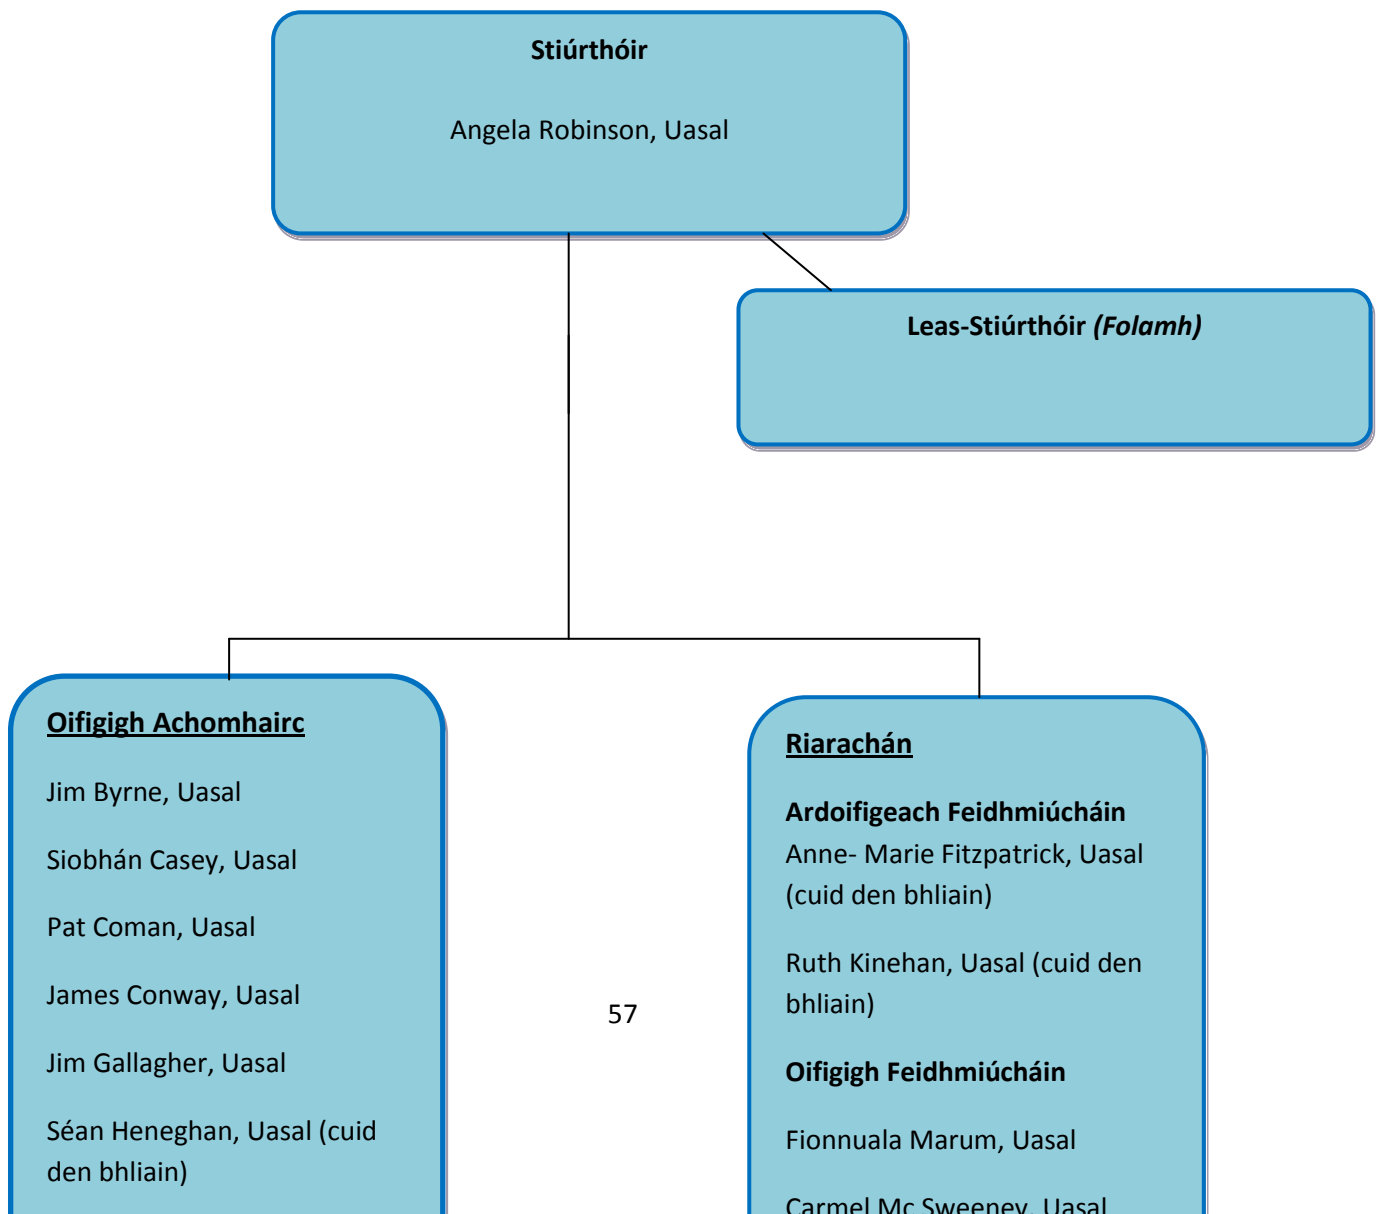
**Stiúrthóir**

Angela Robinson, Uasal

**Leas-Stiúrthóir *(Folamh)***

**Oifigigh Achomhairc**

Jim Byrne, Uasal

Siobhán Casey, Uasal

Pat Coman, Uasal

James Conway, Uasal

Jim Gallagher, Uasal

Séan Heneghan, Uasal (cuid den bhliain)

57

**Riarachán**

**Ardoifigeach Feidhmiúcháin**

Anne- Marie Fitzpatrick, Uasal (cuid den bhliain)

Ruth Kinehan, Uasal (cuid den bhliain)

**Oifigigh Feidhmiúcháin**

Fionnuala Marum, Uasal

Carmel Mc Sweeney, Uasal